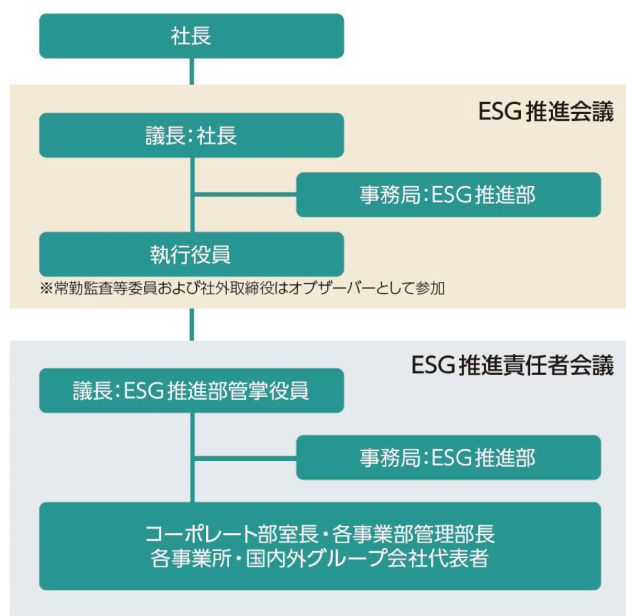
社長

ESG推進会議

議長：社長

事務局：ESG推進部

執行役員

※常勤監査等委員および社外取締役はオブザーバーとして参加

ESG推進責任者会議

議長：ESG推進部管掌役員

事務局：ESG推進部

コーポレート部室長・各事業部管理部長
各事業所・国内外グループ会社代表者